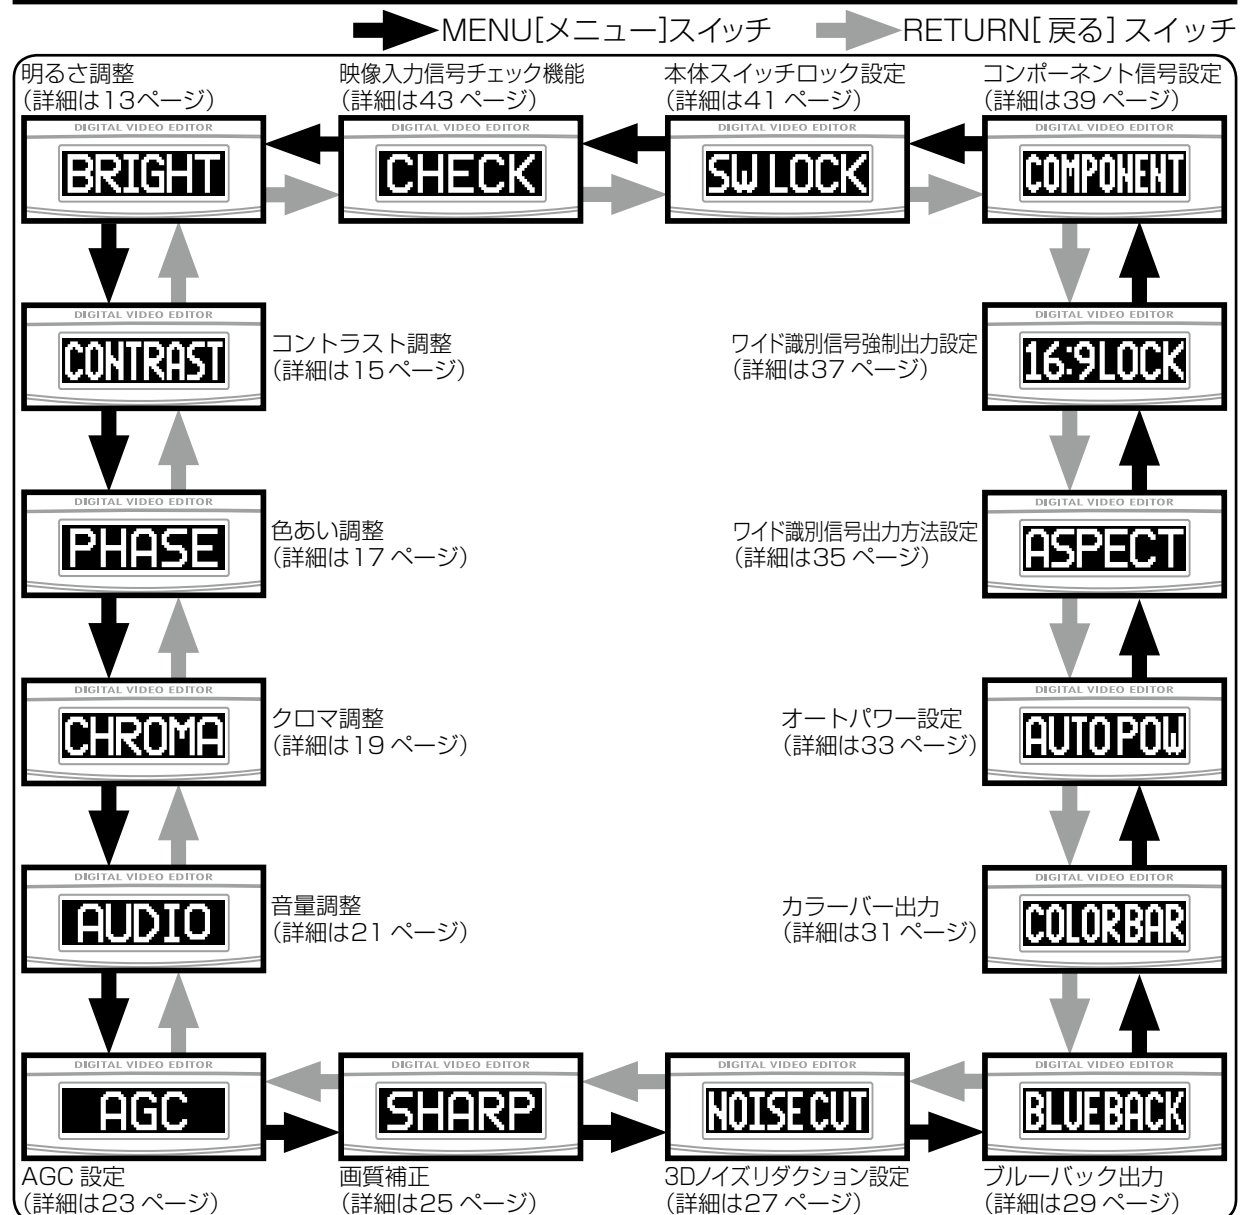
MENU[メニュー]スイッチ　RETURN[ 戻る] スイッチ

明るさ調整
(詳細は13ページ)

DIGITAL VIDEO EDITOR
BRIGHT

映像入力信号チェック機能
(詳細は43 ページ)

DIGITAL VIDEO EDITOR
CHECK

本体スイッチロック設定
(詳細は41 ページ)

DIGITAL VIDEO EDITOR
SW LOCK

コンポーネント信号設定
(詳細は39 ページ)

DIGITAL VIDEO EDITOR
COMPONENT

DIGITAL VIDEO EDITOR
CONTRAST

コントラスト調整
(詳細は15 ページ)

ワイド識別信号強制出力設定
(詳細は37 ページ)

DIGITAL VIDEO EDITOR
16:9LOCK

DIGITAL VIDEO EDITOR
PHASE

色あい調整
(詳細は17 ページ)

ワイド識別信号出力方法設定
(詳細は35 ページ)

DIGITAL VIDEO EDITOR
ASPECT

DIGITAL VIDEO EDITOR
CHROMA

クロマ調整
(詳細は19 ページ)

オートパワー設定
(詳細は33 ページ)

DIGITAL VIDEO EDITOR
AUTO POW

DIGITAL VIDEO EDITOR
AUDIO

音量調整
(詳細は21 ページ)

カラーバー出力
(詳細は31 ページ)

DIGITAL VIDEO EDITOR
COLORBAR

DIGITAL VIDEO EDITOR
AGC

AGC 設定
(詳細は23 ページ)

DIGITAL VIDEO EDITOR
SHARP

画質補正
(詳細は25 ページ)

DIGITAL VIDEO EDITOR
NOISE CUT

3Dノイズリダクション設定
(詳細は27 ページ)

DIGITAL VIDEO EDITOR
BLUEBACK

ブルーバック出力
(詳細は29 ページ)